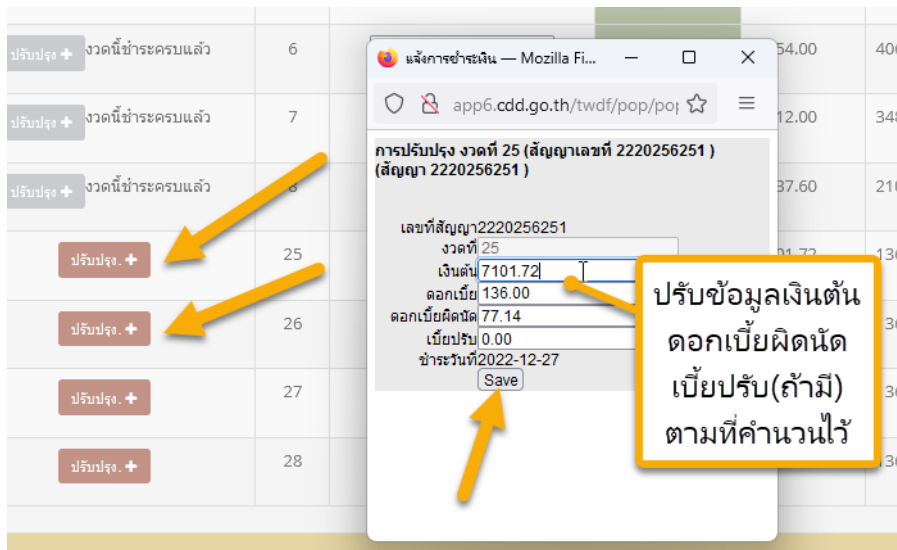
ปรับปรุง + งวดนี้ชำระครบแล้ว 6 54.00 40
ปรับปรุง + งวดนี้ชำระครบแล้ว 7 12.00 34
ปรับปรุง + งวดนี้ชำระครบแล้ว 8 37.60 21
ปรับปรุง. + 25 01.72 13
ปรับปรุง. + 26 3
ปรับปรุง. + 27 3
ปรับปรุง. + 28 3

แจ้งการชำระเงิน — Mozilla Fi...
app6.cdd.go.th/twdf/pop/pop

การปรับปรุง งวดที่ 25 (สัญญาเลขที่ 2220256251 ) (สัญญา 2220256251 )

เลขที่สัญญา 2220256251
งวดที่ 25
เงินต้น 7101.72
ดอกเบี้ย 136.00
ดอกเบี้ยผิดนัด 77.14
เบี้ยปรับ 0.00
ชำระวันที่ 2022-12-27
Save

ปรับข้อมูลเงินต้น ดอกเบี้ยผิดนัด เบี้ยปรับ(ถ้ามี) ตามที่คำนวนไว้